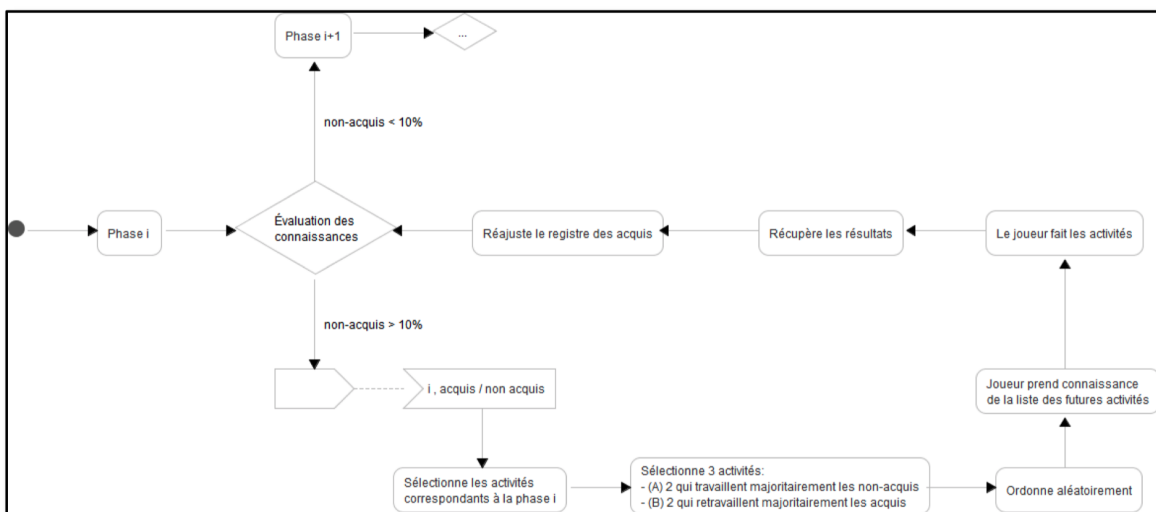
Phase i+1

...

non-acquis < 10%

Phase i

Évaluation des connaissances

Réajuste le registre des acquis

Récupère les résultats

Le joueur fait les activités

non-acquis > 10%

i , acquis / non acquis

Joueur prend connaissance de la liste des futures activités

Sélectionne les activités correspondants à la phase i

Sélectionne 3 activités:
- (A) 2 qui travaillent majoritairement les non-acquis
- (B) 2 qui retravaillent majoritairement les acquis

Ordonne aléatoirement